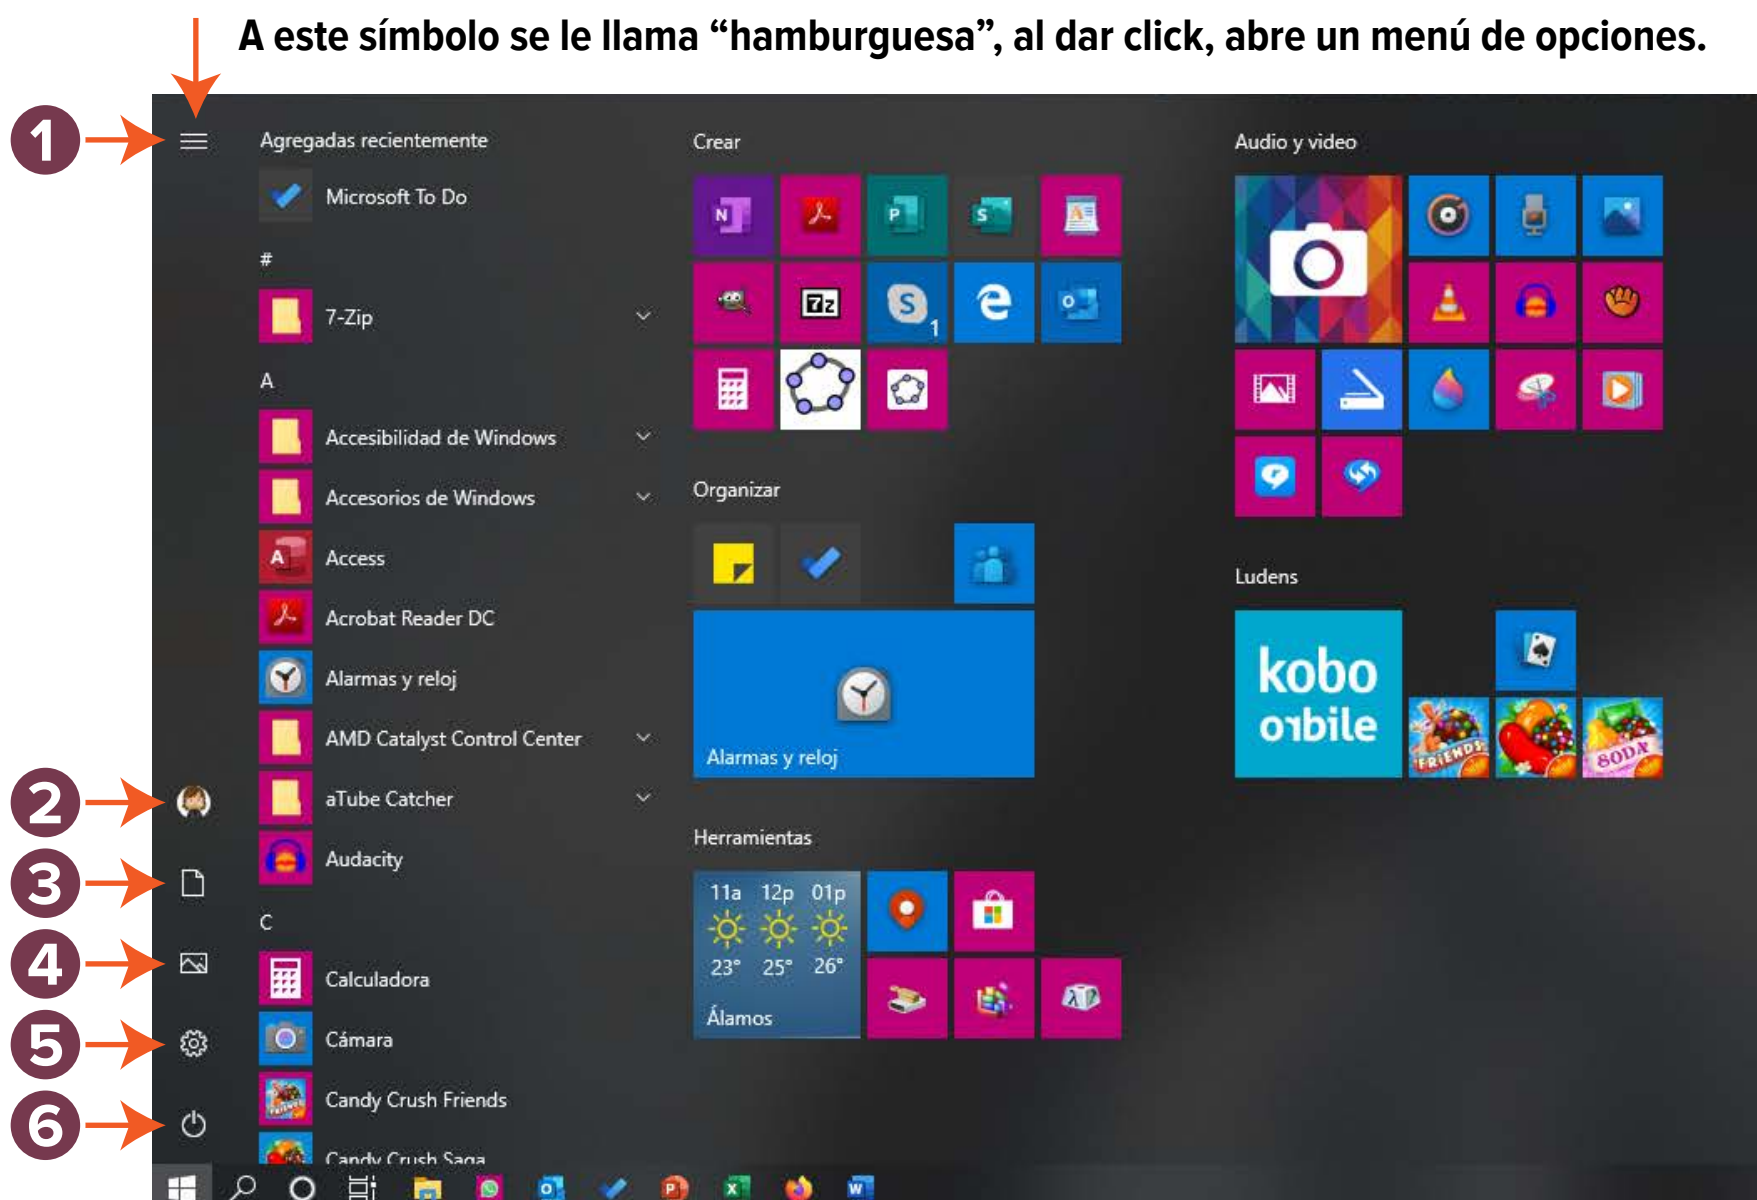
A este símbolo se le llama “hamburguesa”, al dar click, abre un menú de opciones.

1
2
3
4
5
6

Agregadas recientemente
Microsoft To Do
#
7-Zip
A
Accesibilidad de Windows
Accesorios de Windows
Access
Acrobat Reader DC
Alarmas y reloj
AMD Catalyst Control Center
aTube Catcher
Audacity
C
Calculadora
Cámara
Candy Crush Friends
Candy Crush Saga

Crear
7z
1

Organizar
Alarmas y reloj

Herramientas
11a 12p 01p
23° 25° 26°
Álamos

Audio y video

Ludens
kobo
kobile
FRIENDS
SODA